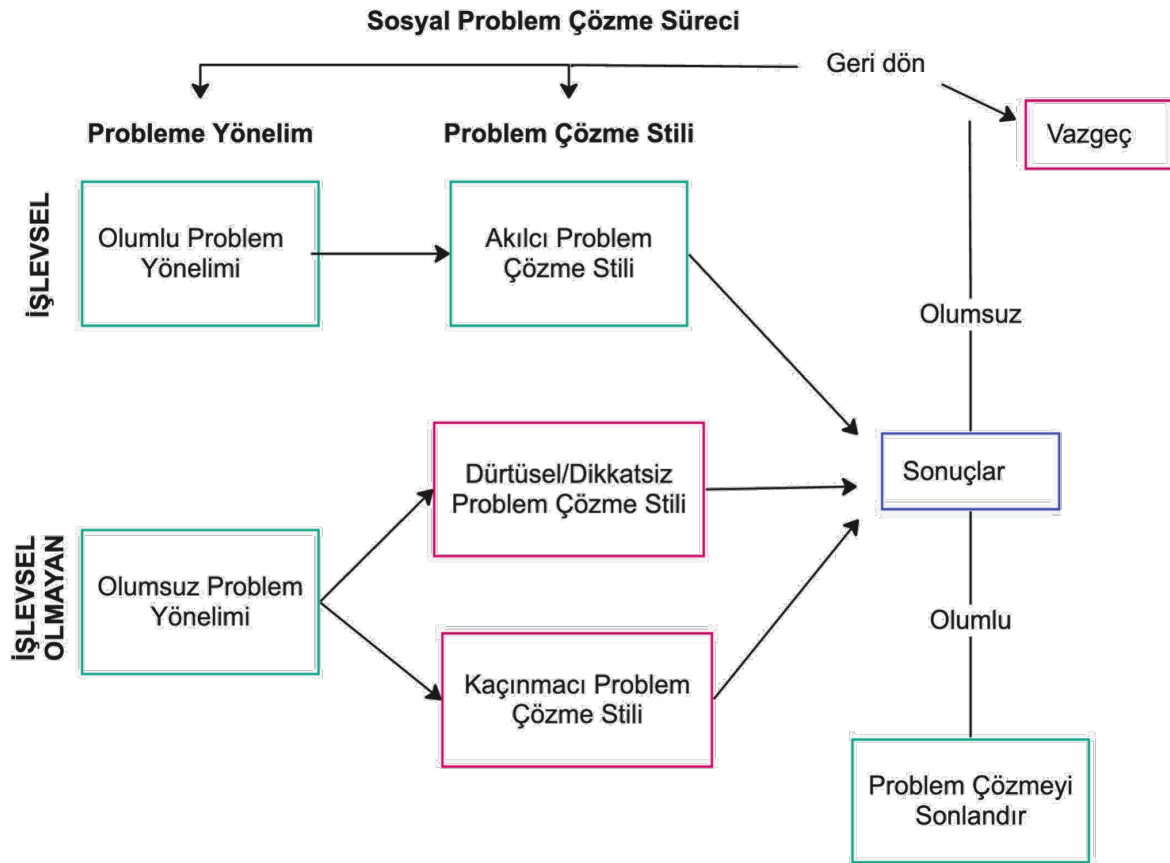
Sosyal Problem Çözme Süreci

Geri dön

Vazgeç

Probleme Yönelim

Problem Çözme Stili

İŞLEVSEL

Olumlu Problem Yönelimi

Akılcı Problem Çözme Stili

Olumsuz

Sonuçlar

İŞLEVSEL OLMAYAN

Dürtüsel/Dikkatsiz Problem Çözme Stili

Olumsuz Problem Yönelimi

Olumlu

Kaçınmacı Problem Çözme Stili

Problem Çözmeyi Sonlandır